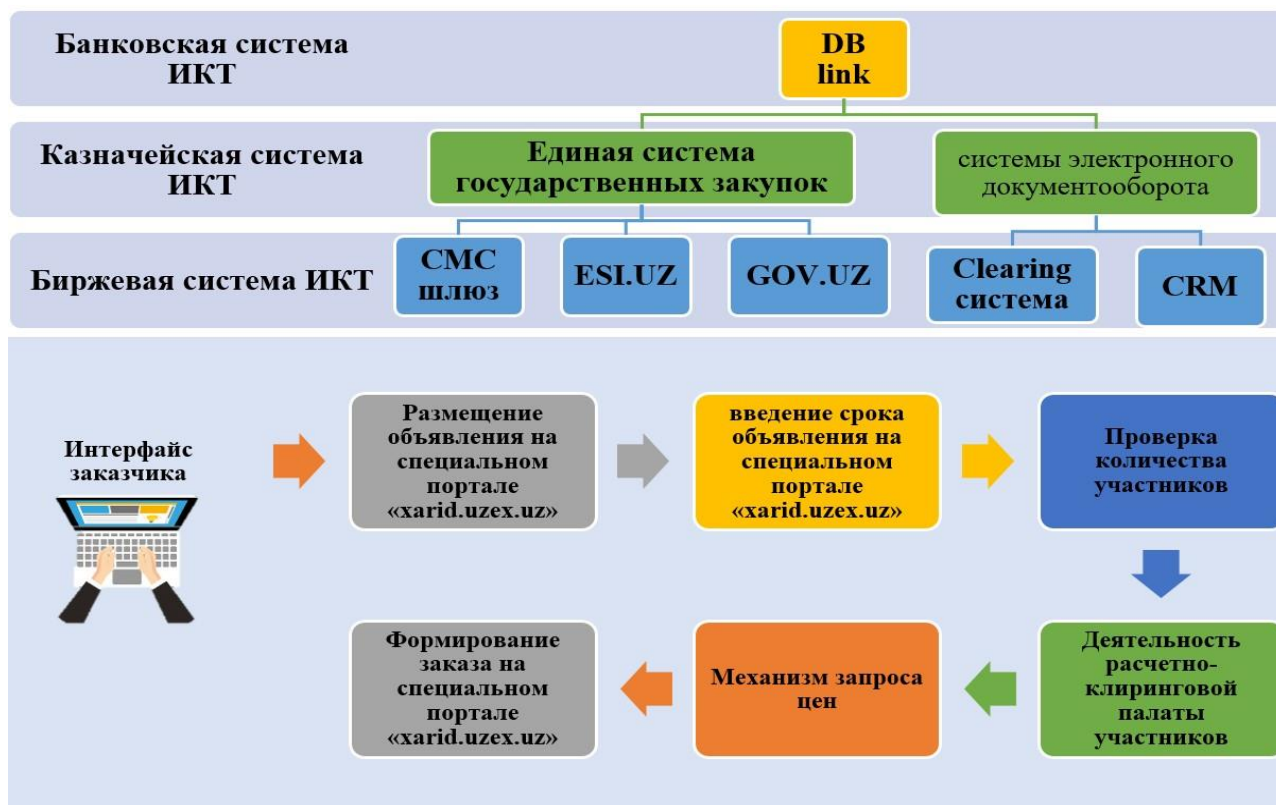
Банковская система ИКТ

DB link

Казначейская система ИКТ

Единая система государственных закупок

системы электронного документооборота

Биржевая система ИКТ

СМС шлюз

ESI.UZ

GOV.UZ

Clearing система

CRM

Интерфайс заказчика

Размещение объявления на специальном портале «xarid.uzex.uz»

введение срока объявления на специальном портале «xarid.uzex.uz»

Проверка количества участников

Деятельность расчетно-клиринговой палаты участников

Механизм запроса цен

Формирование заказа на специальном портале «xarid.uzex.uz»